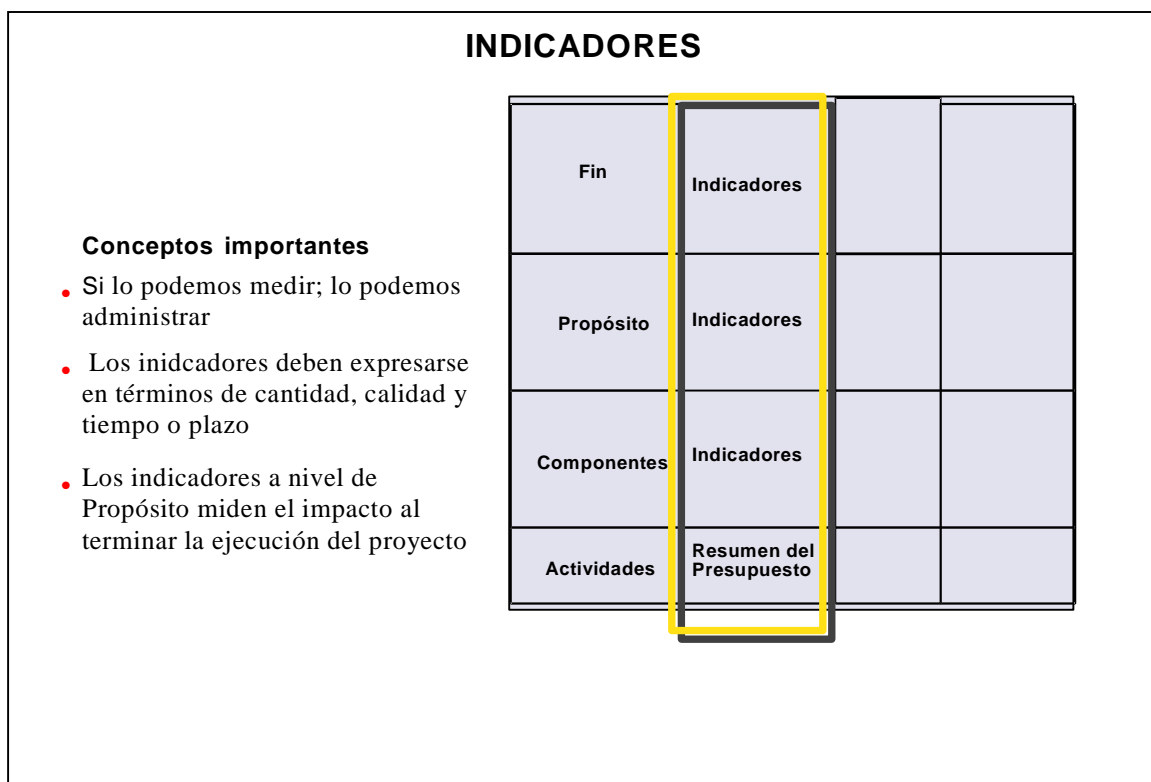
INDICADORES

Conceptos importantes

- Si lo podemos medir; lo podemos administrar
- Los inidcadores deben expresarse en términos de cantidad, calidad y tiempo o plazo
- Los indicadores a nivel de Propósito miden el impacto al terminar la ejecución del proyecto

| | | | |
|---|---|---|---|
| Fin | Indicadores | | |
| Propósito | Indicadores | | |
| Componentes | Indicadores | | |
| Actividades | Resumen del Presupuesto | | |